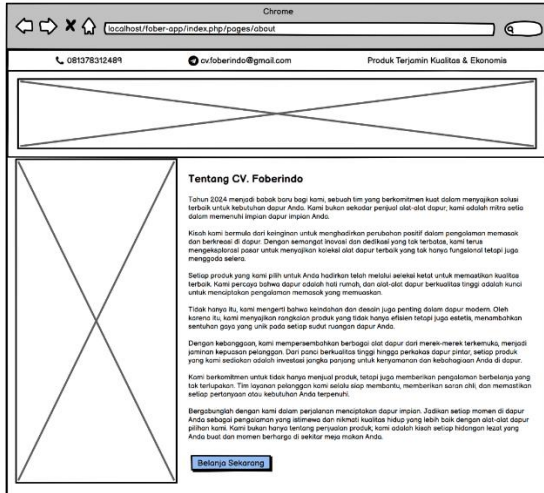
Chrome

localhost/fober-app/index.php/pages/about

081378312489

cv.foberindo@gmail.com

Produk Terjamin Kualitas & Ekonomis

Tentang CV. Foberindo

Tahun 2024 menjadi babak baru bagi kami, sebuah tim yang berkomitmen kuat dalam menyajikan solusi terbaik untuk kebutuhan dapur Anda. Kami bukan sekadar penjual alat-alat dapur, kami adalah mitra setia dalam memenuhi impian dapur impian Anda.

Kisah kami bermula dari keinginan untuk menghadirkan perubahan positif dalam pengalaman memasak dan berkreasi di dapur. Dengan semangat inovasi dan dedikasi yang tak terbatas, kami terus mengeksplorasi pasar untuk menyajikan koleksi alat dapur terbaik yang tak hanya fungsional tetapi juga menggoda selera.

Setiap produk yang kami pilih untuk Anda hadirkan telah melalui seleksi ketat untuk memastikan kualitas terbaik. Kami percaya bahwa dapur adalah hati rumah, dan alat-alat dapur berkualitas tinggi adalah kunci untuk menciptakan pengalaman memasak yang memuaskan.

Tidak hanya itu, kami mengerti bahwa keindahan dan desain juga penting dalam dapur modern. Oleh karena itu, kami menyajikan rangkaian produk yang tidak hanya efisien tetapi juga estetis, menambahkan sentuhan gaya yang unik pada setiap sudut ruangan dapur Anda.

Dengan kebanggaan, kami mempersembahkan berbagai alat dapur dari merek-merek terkemuka, menjadi jaminan kepuasan pelanggan. Dari panci berkualitas tinggi hingga perkakas dapur pintar, setiap produk yang kami sediakan adalah investasi jangka panjang untuk kenyamanan dan kebahagiaan Anda di dapur.

Kami berkomitmen untuk tidak hanya menjual produk, tetapi juga memberikan pengalaman berbelanja yang tak terlupakan. Tim layanan pelanggan kami selalu siap membantu, memberikan saran ahli, dan memastikan setiap pertanyaan atau kebutuhan Anda terpenuhi.

Bergabunglah dengan kami dalam perjalanan menciptakan dapur impian. Jadikan setiap momen di dapur Anda sebagai pengalaman yang istimewa dan nikmati kualitas hidup yang lebih baik dengan alat-alat dapur pilihan kami. Kami bukan hanya tentang penjualan produk, kami adalah kisah setiap hidangan lezat yang Anda buat dan momen berharga di sekitar meja makan Anda.

Belanja Sekarang